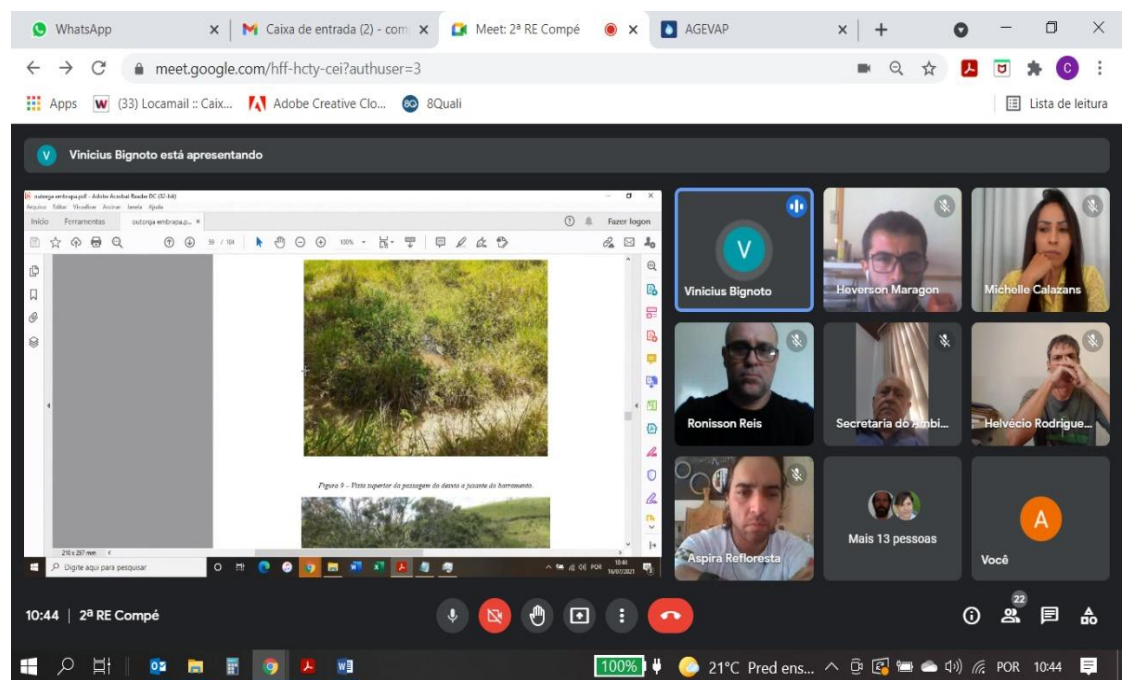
WhatsApp
Caixa de entrada (2) - com
Meet: 2ª RE Compé
AGEVAP
meet.google.com/hff-hcty-cei?authuser=3
Apps (33) Locamail :: Caix... Adobe Creative Clo... 8Quali
Lista de leitura
Vinicius Bignoto está apresentando
outorga embrapa.pdf - Adobe Acrobat Reader DC (32-bit)
Arquivo Editar Visualizar Assinar Janela Ajuda
Início Ferramentas outorga embrapa.p... ×
Fazer logon
59 / 104
100%
Figura 9 – Vista superior da passagem do desvio a jusante do barramento.
210 x 297 mm
Digite aqui para pesquisar
POR 10:41 16/07/2021
V
Vinicius Bignoto
Heverson Maragon
Michelle Calazans
Ronisson Reis
Secretaria do Ambi...
Helvécio Rodrigue...
Aspira Reflorestа
Mais 13 pessoas
A
Você
10:44 | 2ª RE Compé
22
100%
21°C Pred ens...
POR 10:44